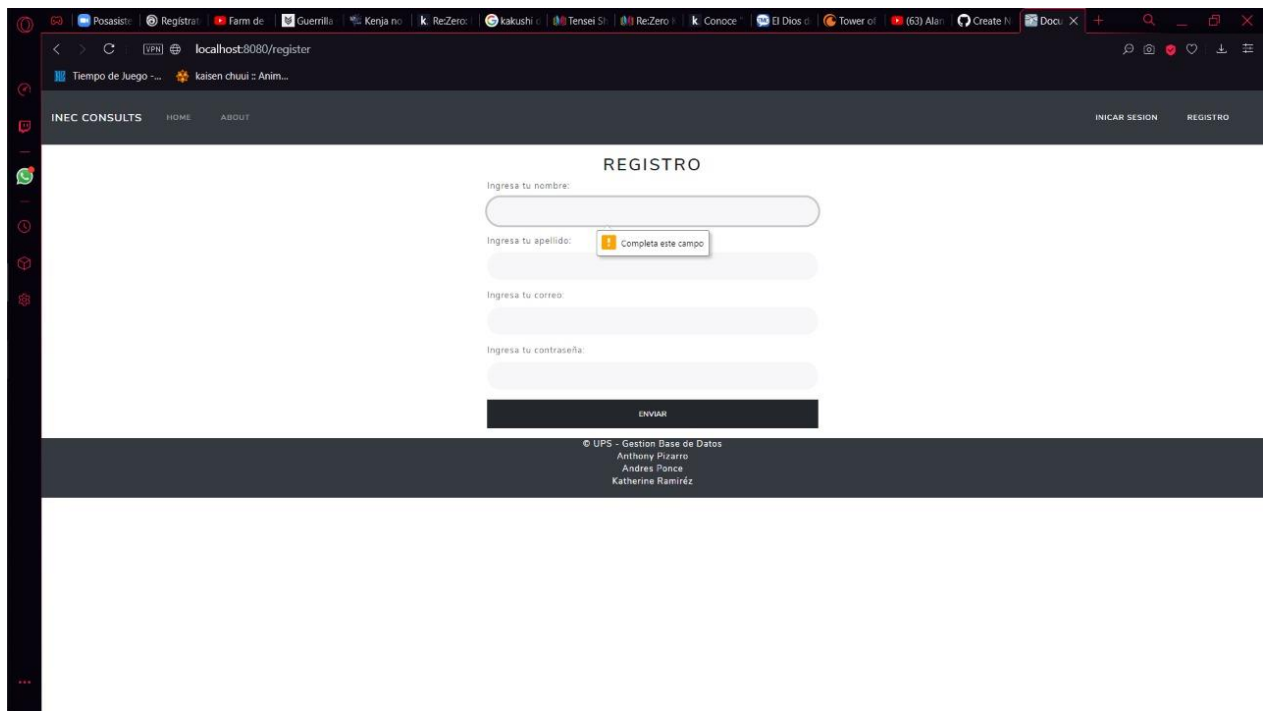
Posasiste | Registrat | Farm de | Guerrilla | Kenja no | Re:Zero | kakushi | Tensei Sh | Re:Zero | Conoce | El Dios d | Tower of | (63) Alan | Create N | Docu

VPN localhost:8080/register

Tiempo de Juego -... kaisen chuui :: Anim...

INEC CONSULTS HOME ABOUT INICAR SESION REGISTRO

REGISTRO

Ingresa tu nombre:

Completa este campo

Ingresa tu apellido:

Ingresa tu correo:

Ingresa tu contraseña:

ENVIAR

© UPS - Gestion Base de Datos
Anthony Pizarro
Andres Ponce
Katherine Ramiréz